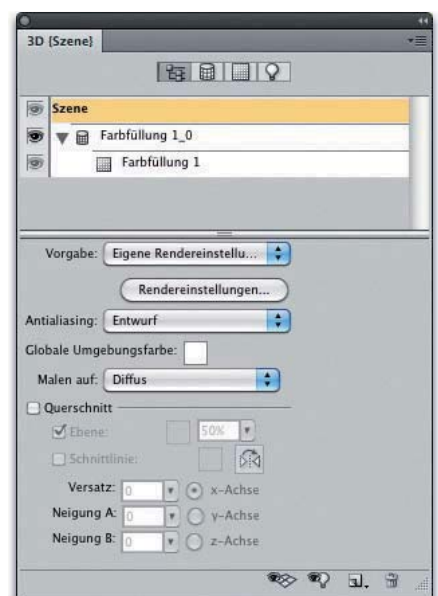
3D {Szene}

Szene
Farbfüllung 1_0
Farbfüllung 1

Vorgabe: Eigene Rendereinstellu...
Rendereinstellungen...
Antialiasing: Entwurf
Globale Umgebungsfarbe:
Malen auf: Diffus
Querschnitt
Ebene: 50%
Schnittlinie:
Versatz: 0 x-Achse
Neigung A: 0 y-Achse
Neigung B: 0 z-Achse